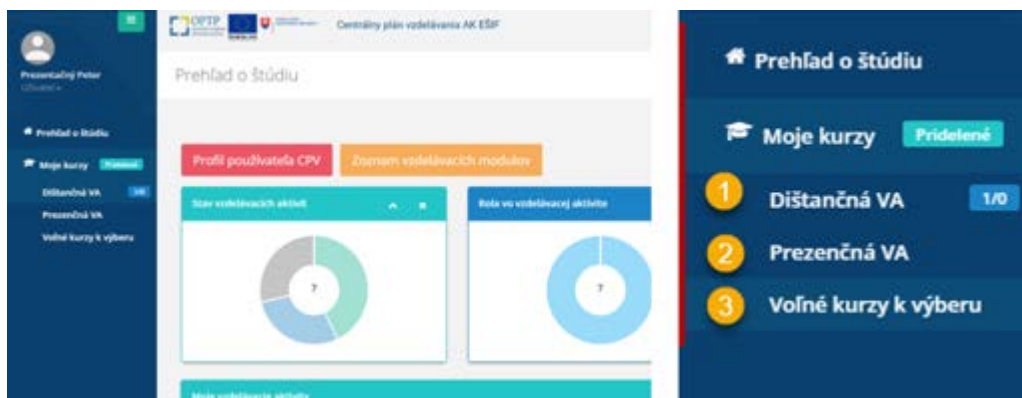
Prezentačný Peter
Učiteľ ▾

Prehľad o štúdiu
Moje kurzy Pridelené
Dištančná VA 1/0
Prezenčná VA
Voľné kurzy k výberu

OPĽP
Centrálny plán vzdelávania AK EŠF

Prehľad o štúdiu

Profil používateľa CPV
Zoznam vzdelávacích modulov

Stav vzdelávacích aktivít
?

Rola vo vzdelávacej aktivite
?

Moje vzdelávacie aktivity

Prehľad o štúdiu
Moje kurzy Pridelené
1 Dištančná VA 1/0
2 Prezenčná VA
3 Voľné kurzy k výberu